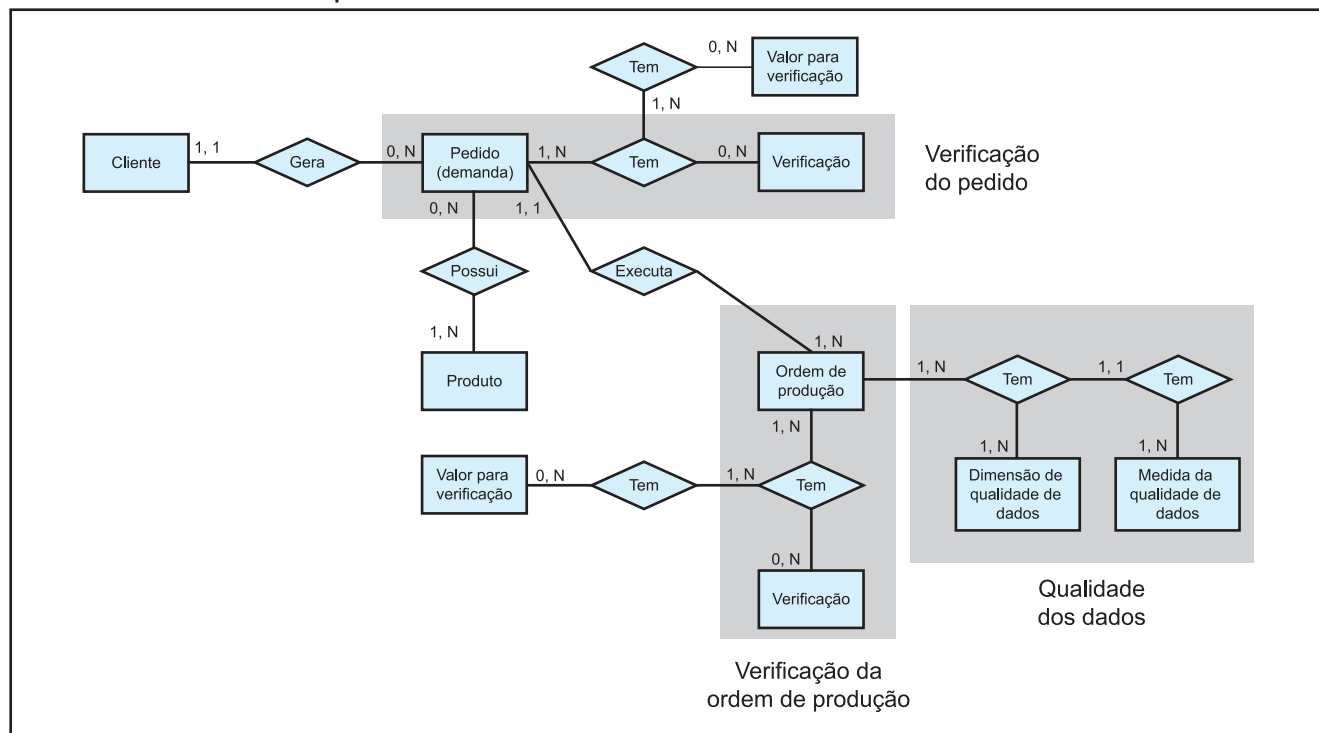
0, N
Tem
Valor para verificação
1, N
Cliente
1, 1
Gera
0, N
Pedido (demanda)
1, N
Tem
0, N
Verificação
Verificação do pedido
0, N
1, 1
Possui
Executa
1, N
Produto
1, N
Ordem de produção
1, N
Tem
1, 1
Tem
1, N
1, N
1, N
Dimensão de qualidade de dados
Medida da qualidade de dados
Valor para verificação
0, N
Tem
1, N
Tem
0, N
Verificação
Qualidade dos dados
Verificação da ordem de produção